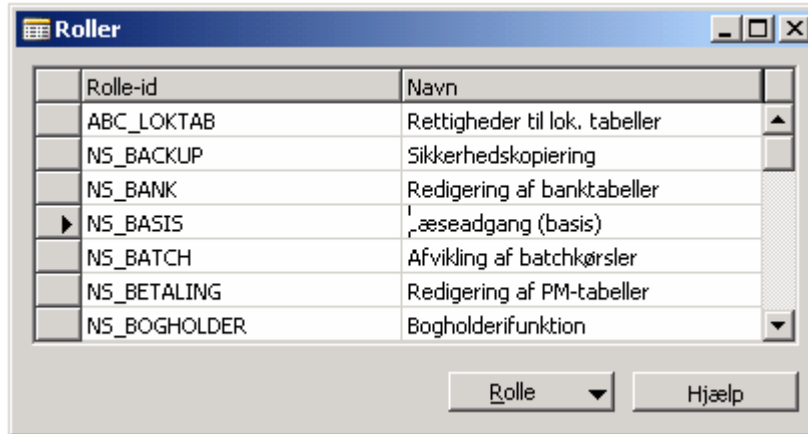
Roller

| Rolle-id | Navn |
|---|---|
| ABC_LOKTAB | Rettigheder til lok. tabeller |
| NS_BACKUP | Sikkerhedskopiering |
| NS_BANK | Redigering af banktabeller |
| NS_BASIS | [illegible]æseadgang (basis) |
| NS_BATCH | Afvikling af batchkørsler |
| NS_BETALING | Redigering af PM-tabeller |
| NS_BOGHOLDER | Bogholderifunktion |

Rolle
Hjælp